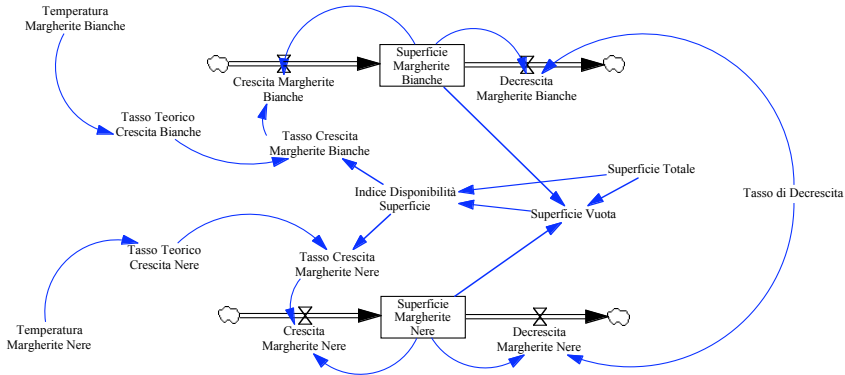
Temperatura Margherite Bianche

Superficie Margherite Bianche

Crescita Margherite Bianche

Decrescita Margherite Bianche

Tasso Teorico Crescita Bianche

Tasso Crescita Margherite Bianche

Indice Disponibilità Superficie

Superficie Totale

Tasso di Decrescita

Superficie Vuota

Tasso Teorico Crescita Nere

Tasso Crescita Margherite Nere

Superficie Margherite Nere

Temperatura Margherite Nere

Crescita Margherite Nere

Decrescita Margherite Nere